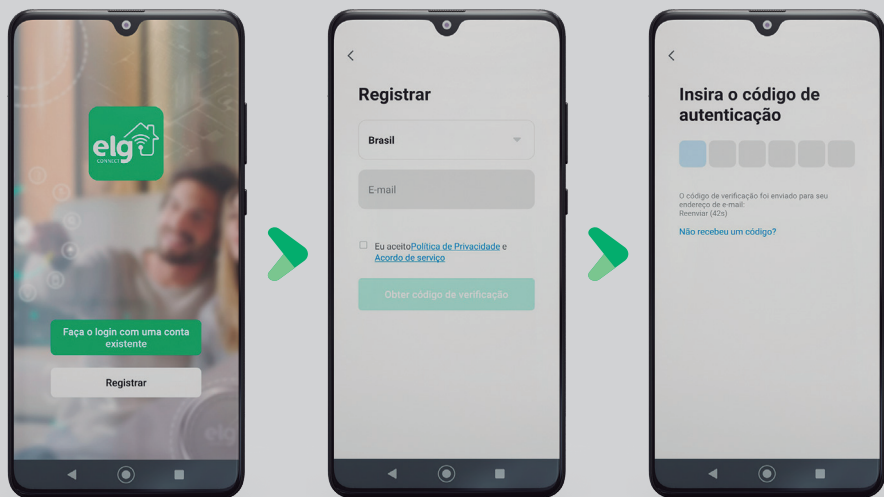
elg CONNECT

Faça o login com uma conta existente

Registrar

<

Registrar

Brasil

E-mail

Eu aceitoPolítica de Privacidade e Acordo de serviço

Obter código de verificação

<

Insira o código de autenticação

O código de verificação foi enviado para seu endereço de e-mail:
Reenviar (42s)

Não recebeu um código?